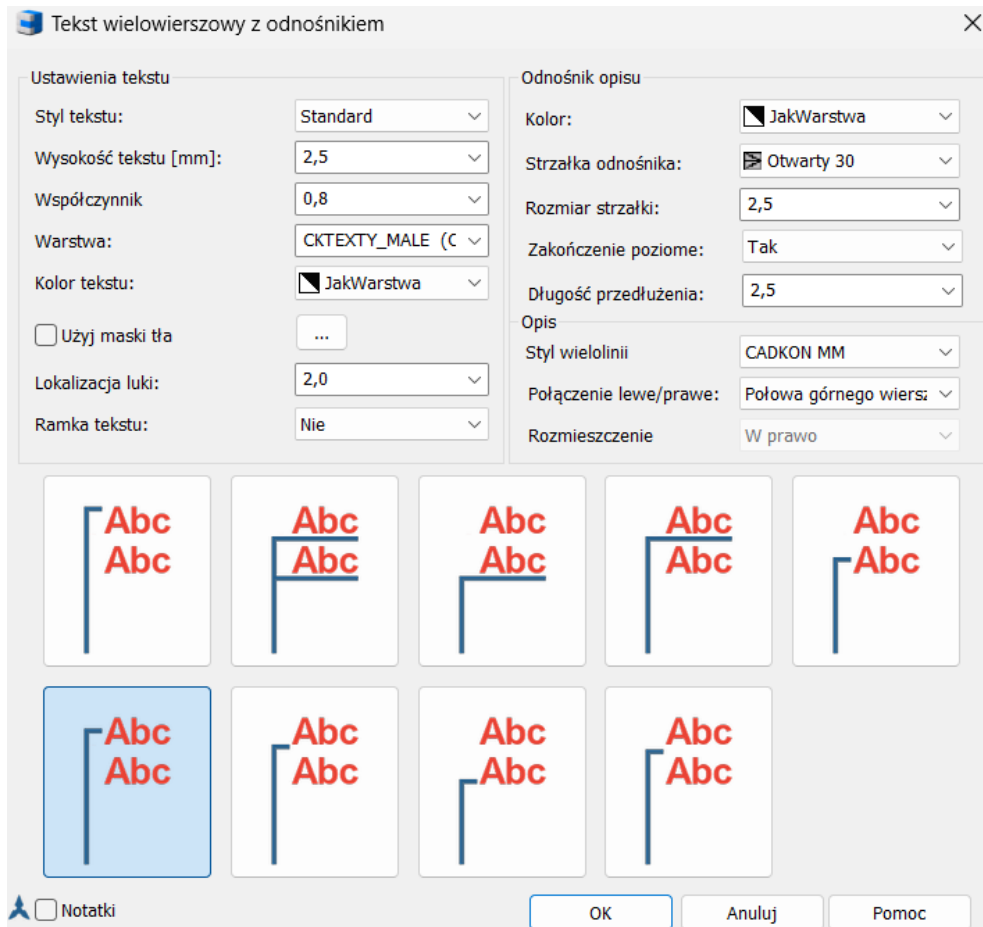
Tekst wielowierszowy z odnośnikiem

Ustawienia tekstu

Styl tekstu: Standard

Wysokość tekstu [mm]: 2,5

Współczynnik 0,8

Warstwa: CKTEXTY_MALE (C

Kolor tekstu: JakWarstwa

Użyj maski tła ...

Lokalizacja luki: 2,0

Ramka tekstu: Nie

Odnośnik opisu

Kolor: JakWarstwa

Strzałka odnośnika: Otwarty 30

Rozmiar strzałki: 2,5

Zakończenie poziome: Tak

Długość przedłużenia: 2,5

Opis

Styl wielolinii CADKON MM

Połączenie lewe/prawe: Połowa górnego wiersz

Rozmieszczenie W prawo

Abc
Abc

Abc
Abc

Abc
Abc

Abc
Abc

Abc
Abc

Abc
Abc

Abc
Abc

Abc
Abc

Abc
Abc

Notatki

OK

Anuluj

Pomoc